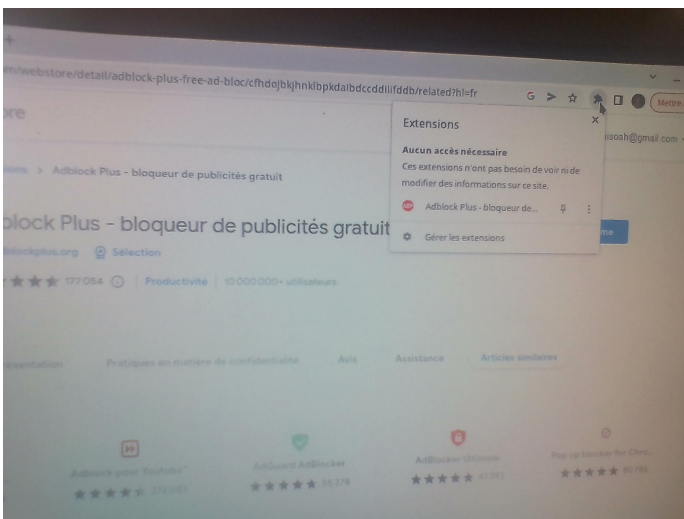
+

m/webstore/detail/adblock-plus-free-ad-bloc/cfhdojbkjhnklbpkdaibdccddilifddb/related?hl=fr

Mettre

ore

Extensions

Aucun accès nécessaire

Ces extensions n'ont pas besoin de voir ni de modifier des informations sur ce site.

Adblock Plus - bloqueur de...

Gérer les extensions

isoah@gmail.com

Accueil > Adblock Plus - bloqueur de publicités gratuit

blook Plus - bloqueur de publicités gratuit

adblockplus.org Sélection

177 054 Productivité 10 000 000+ utilisateurs

me

Présentation Pratiques en matière de confidentialité Avis Assistance Articles similaires

Adblock pour Youtube™ AdGuard AdBlocker AdBlocker Ultimate Pop up blocker for Chro...

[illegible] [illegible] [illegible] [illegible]